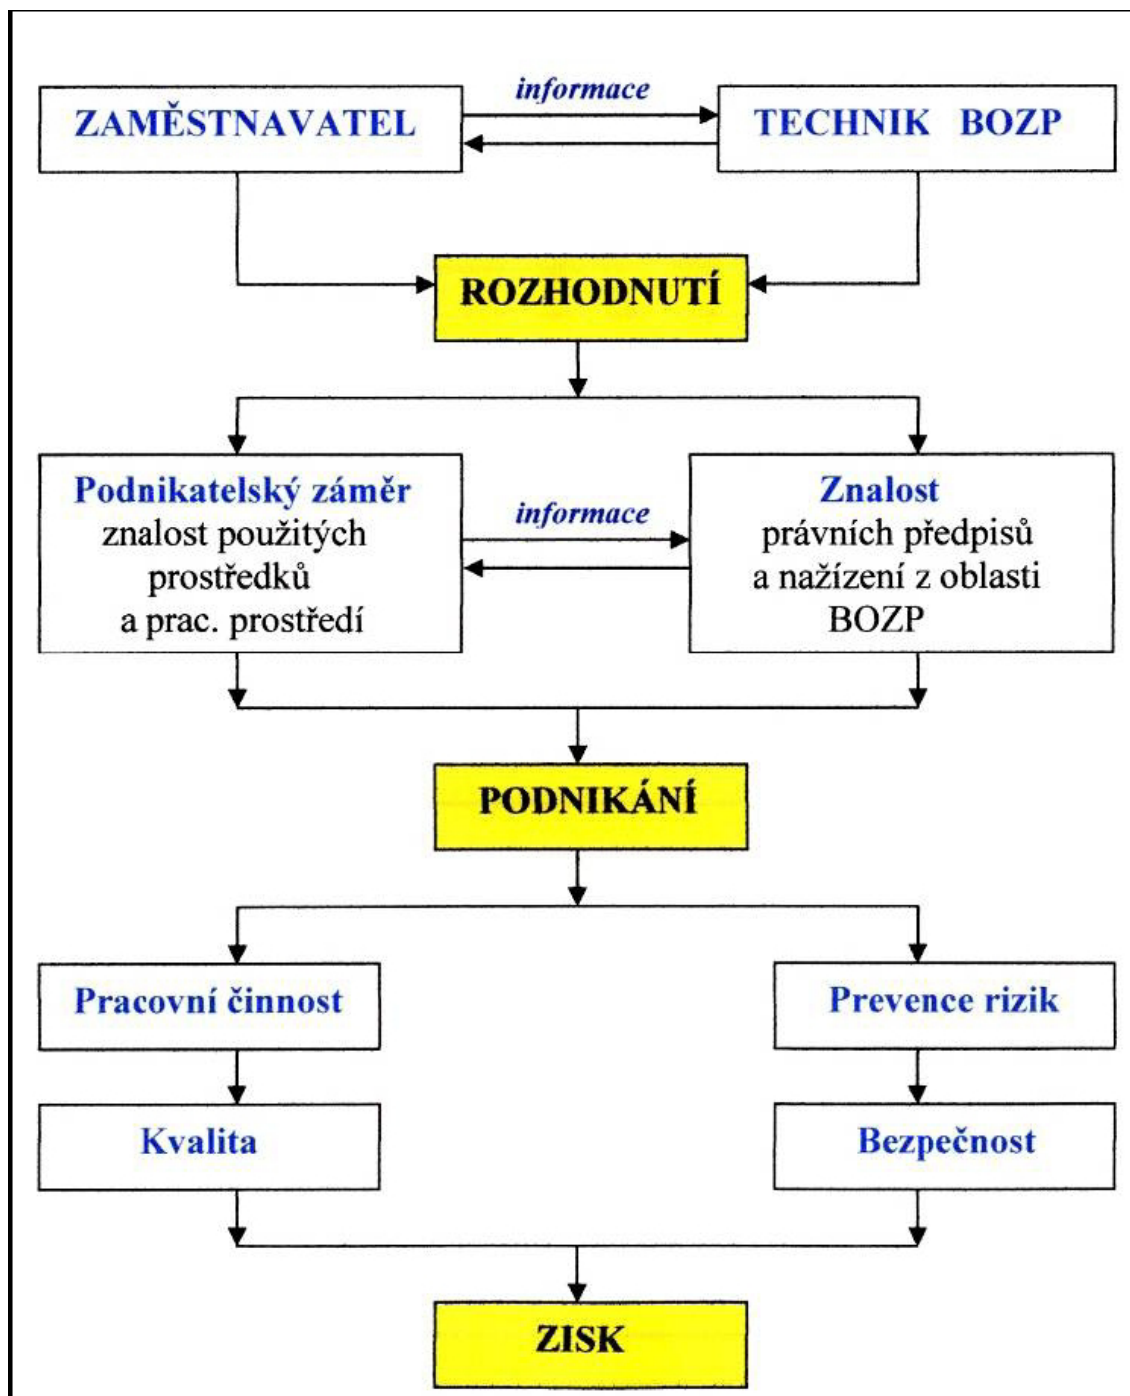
ZAMĚSTNAVATEL

informace

TECHNIK BOZP

ROZHODNUTÍ

Podnikatelský záměr
znalost použitých prostředků a prac. prostředí

informace

Znalost
právních předpisů a nažízení z oblasti BOZP

PODNIKÁNÍ

Pracovní činnost

Prevence rizik

Kvalita

Bezpečnost

ZISK